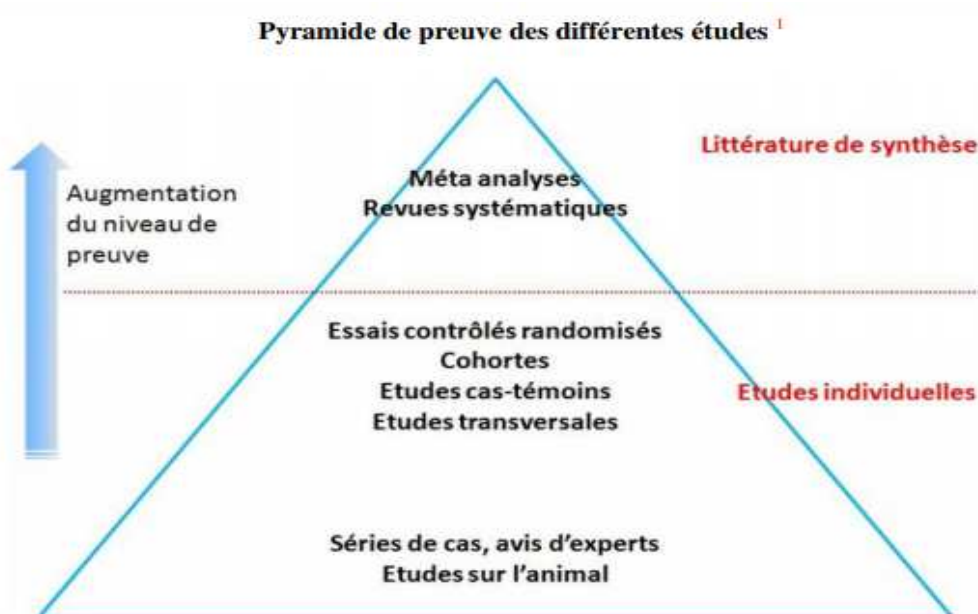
Pyramide de preuve des différentes études $^1$

Augmentation du niveau de preuve

Méta analyses
Revues systématiques

Littérature de synthèse

Essais contrôlés randomisés
Cohortes
Etudes cas-témoins
Etudes transversales

Etudes individuelles

Séries de cas, avis d'experts
Etudes sur l'animal